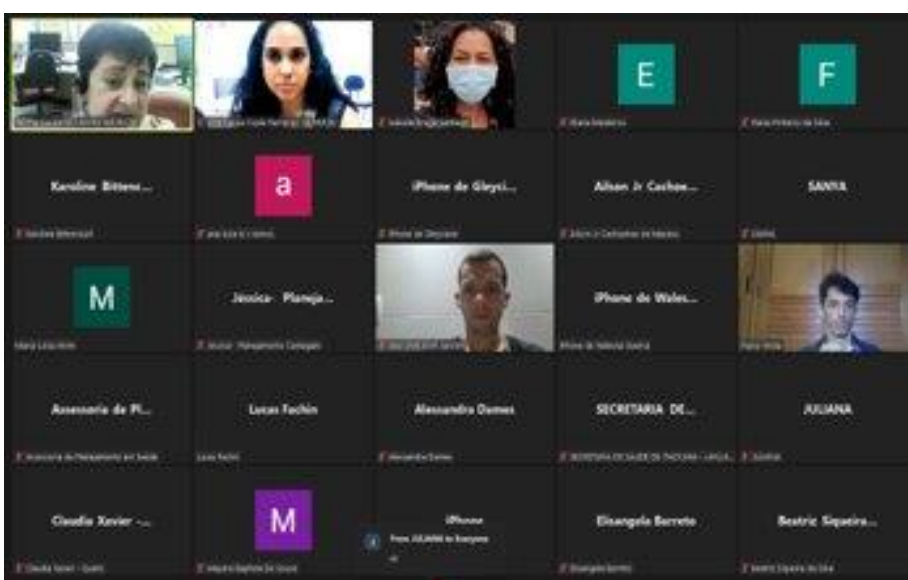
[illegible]

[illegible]

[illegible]

E

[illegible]

F

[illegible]

Karoline Bittenc...

Karoline Bittencourt

a

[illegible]

iPhone de Gleyci...

iPhone de Gleyciane

Ailson Jr Cachoe...

Ailson Jr Cachoeira de Macedo

SANYA

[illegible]

M

Maria Luiza Mota

Jéssica - Planeja...

Jéssica - Planejamento Castanhal

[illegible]

iPhone de Wales...

iPhone de Waleska Guerra

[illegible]

Assessoria de Pl...

Assessoria de Planejamento em Saúde

Lucas Fachin

Lucas Fachin

Alessandra Dames

Alessandra Dames

SECRETARIA DE...

SECRETARIA DE SAUDE DE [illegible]

JULIANA

Juliana

Claudio Xavier -...

Claudio Xavier - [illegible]

M

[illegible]

iPhone

From JULIANA to Everyone

Elisangela Barreto

Elisangela Barreto

Beatriz Siqueira...

Beatriz Siqueira da Silva